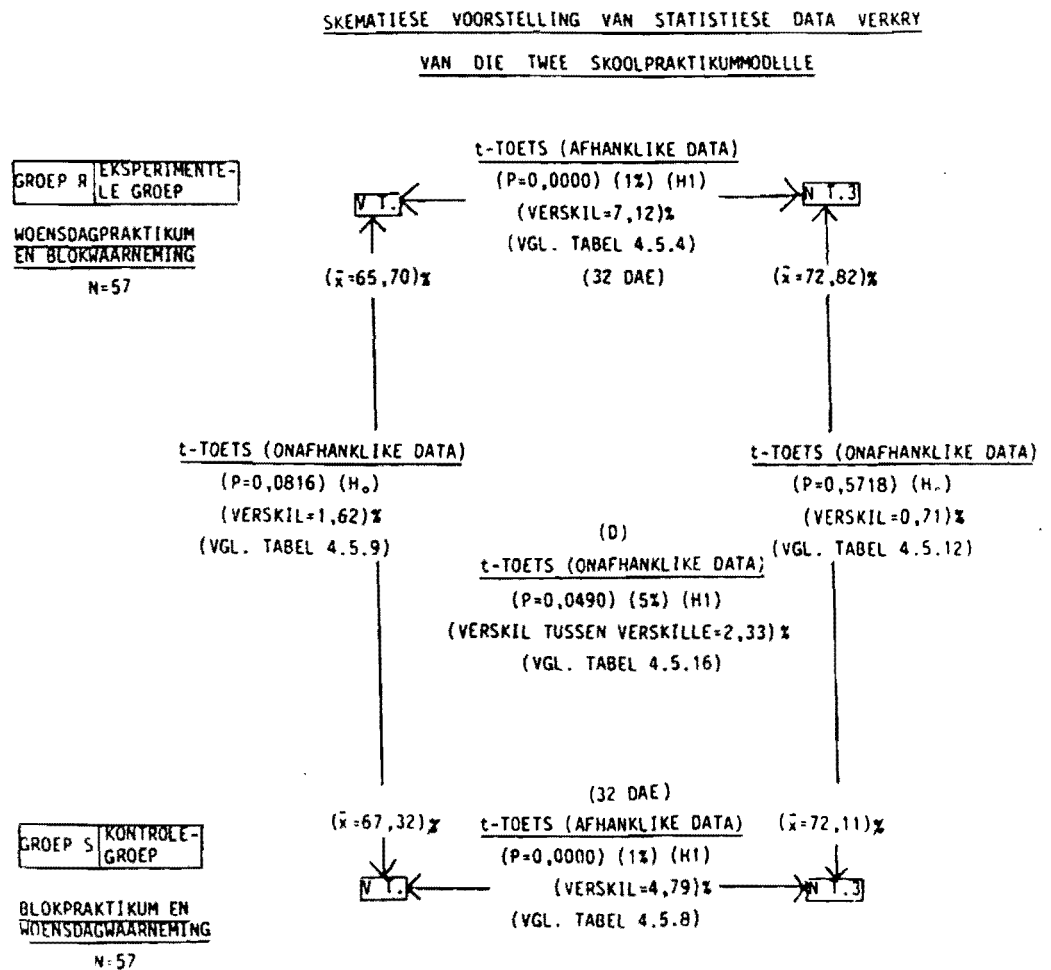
SKEMATIESE VOORSTELLING VAN STATISTIESE DATA VERKRY

VAN DIE TWEE SKOOLPRAKTIKUMMODELLE

GROEP R EKSPERIMENTELE GROEP

WOENSDAGPRAKTIKUM EN BLOKWAARNEMING

N=57

t-TOETS (AFHANKLIKE DATA)

(P=0,0000) (1%) (H1)

(VERSKIL=7,12)%

(VGL. TABEL 4.5.4)

(32 DAE)

V T.

N T.3

($\bar{x}$=65,70)%

($\bar{x}$=72,82)%

t-TOETS (ONAFHANKLIKE DATA)

(P=0,0816) ($H_o$)

(VERSKIL=1,62)%

(VGL. TABEL 4.5.9)

t-TOETS (ONAFHANKLIKE DATA)

(P=0,5718) ($H_o$)

(VERSKIL=0,71)%

(VGL. TABEL 4.5.12)

(D)

t-TOETS (ONAFHANKLIKE DATA)

(P=0,0490) (5%) (H1)

(VERSKIL TUSSEN VERSKILLE=2,33)%

(VGL. TABEL 4.5.16)

(32 DAE)

($\bar{x}$=67,32)%

t-TOETS (AFHANKLIKE DATA)

($\bar{x}$=72,11)%

GROEP S KONTROLEGROEP

(P=0,0000) (1%) (H1)

V T.

(VERSKIL=4,79)%

N T.3

(VGL. TABEL 4.5.8)

BLOKPRAKTIKUM EN WOENSDAGWAARNEMING

N=57